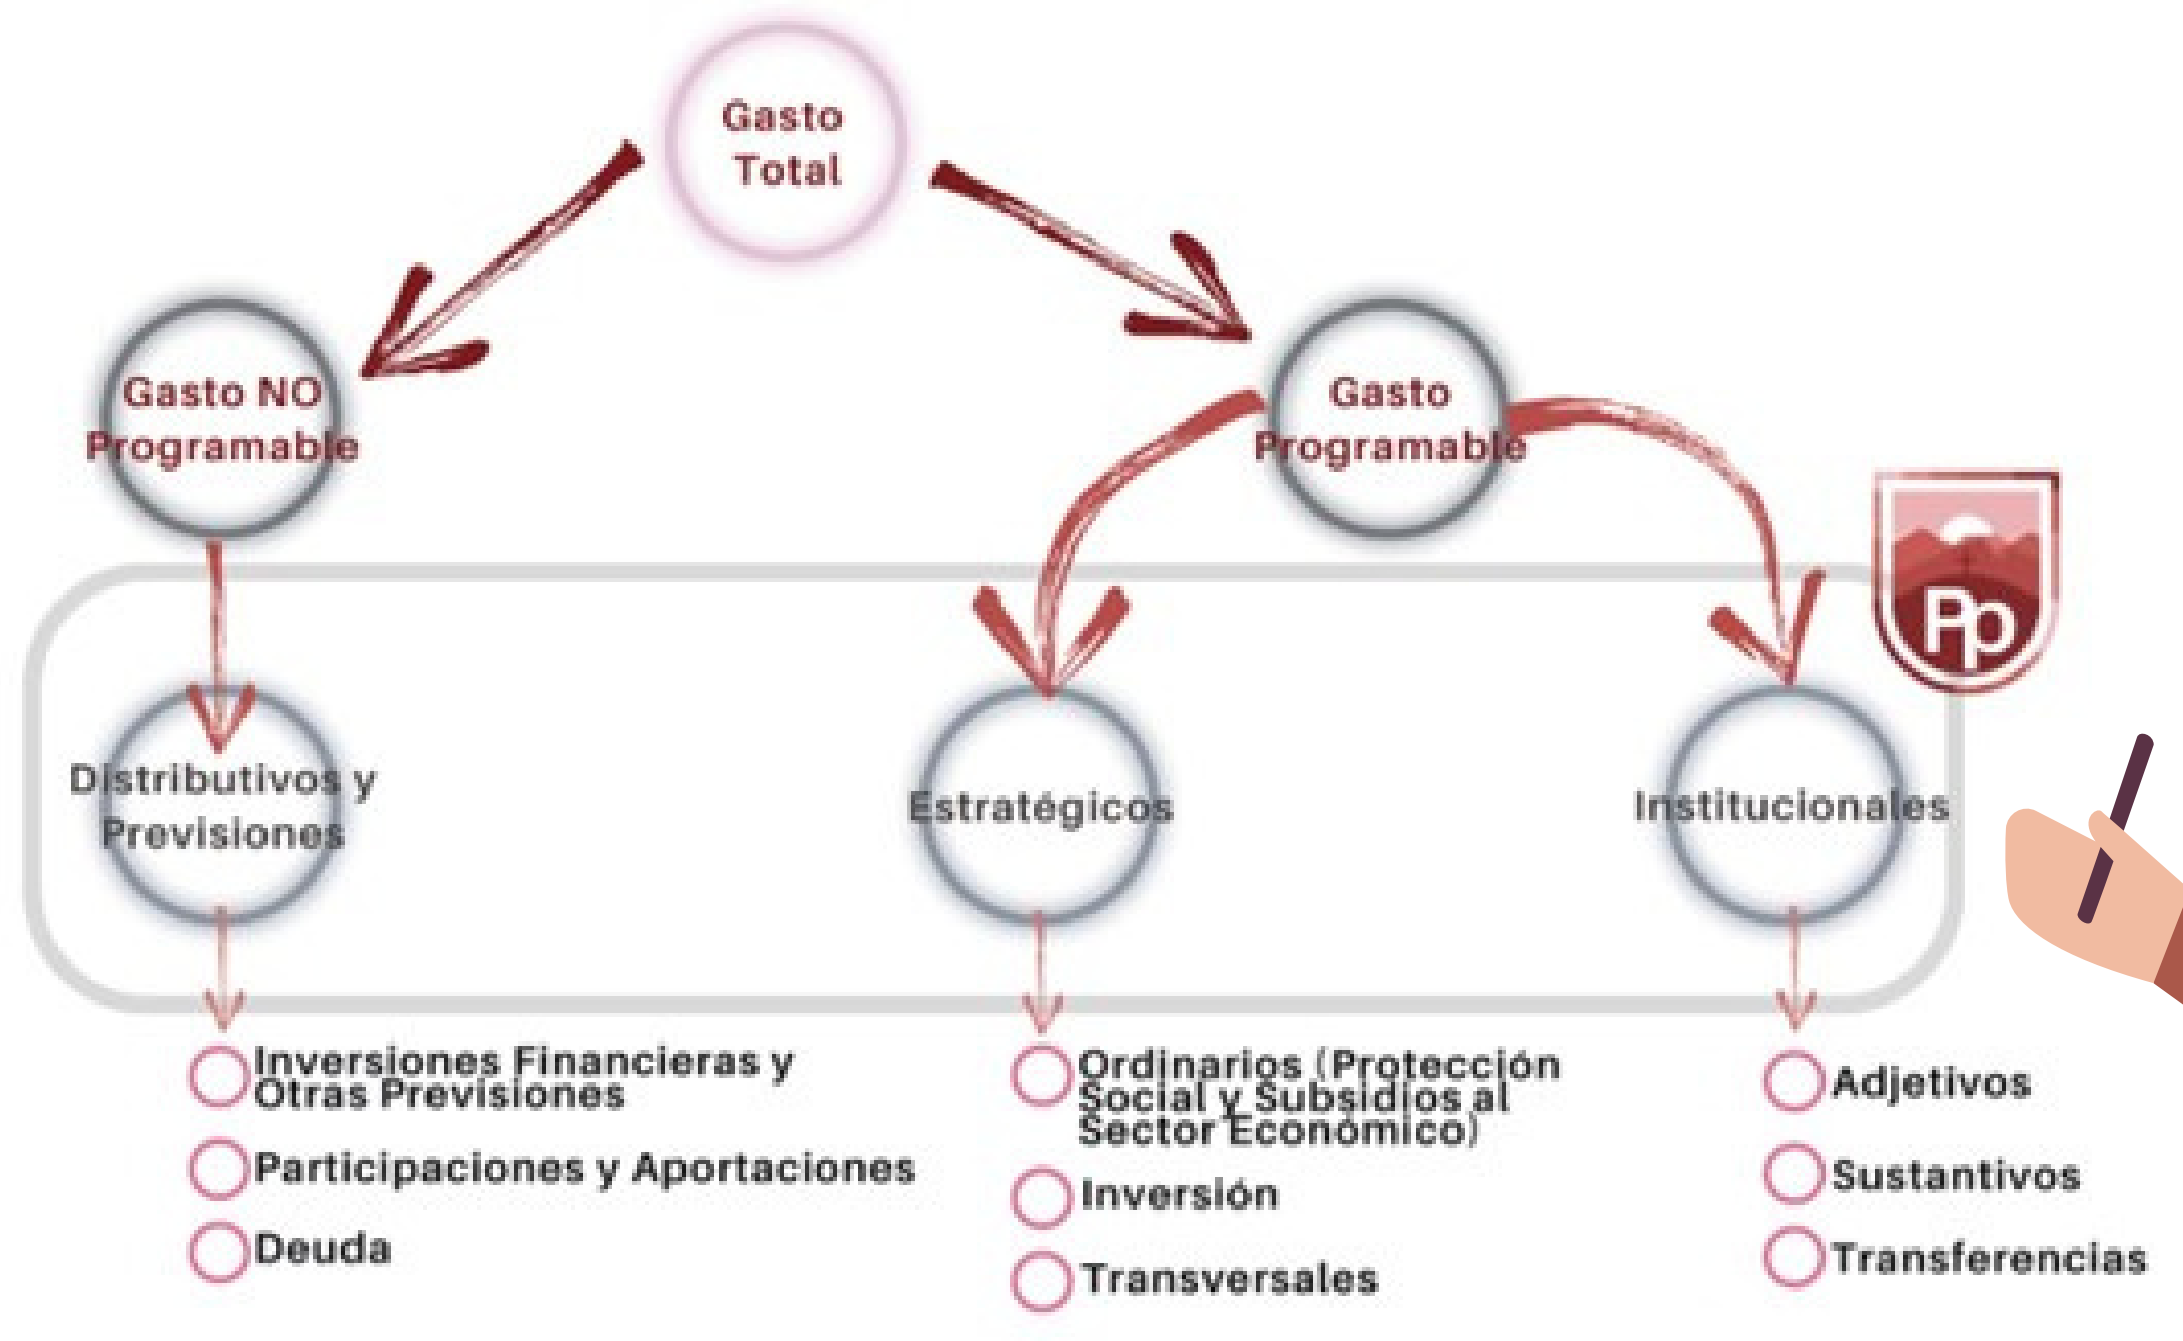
Gasto Total

Gasto NO Programable

Gasto Programable

Pp

Distributivos y Previsiones

Estratégicos

Institucionales

Inversiones Financieras y Otras Previsiones

Participaciones y Aportaciones

Deuda

Ordinarios (Protección Social y Subsidios al Sector Económico)

Inversión

Transversales

Adjetivos

Sustantivos

Transferencias